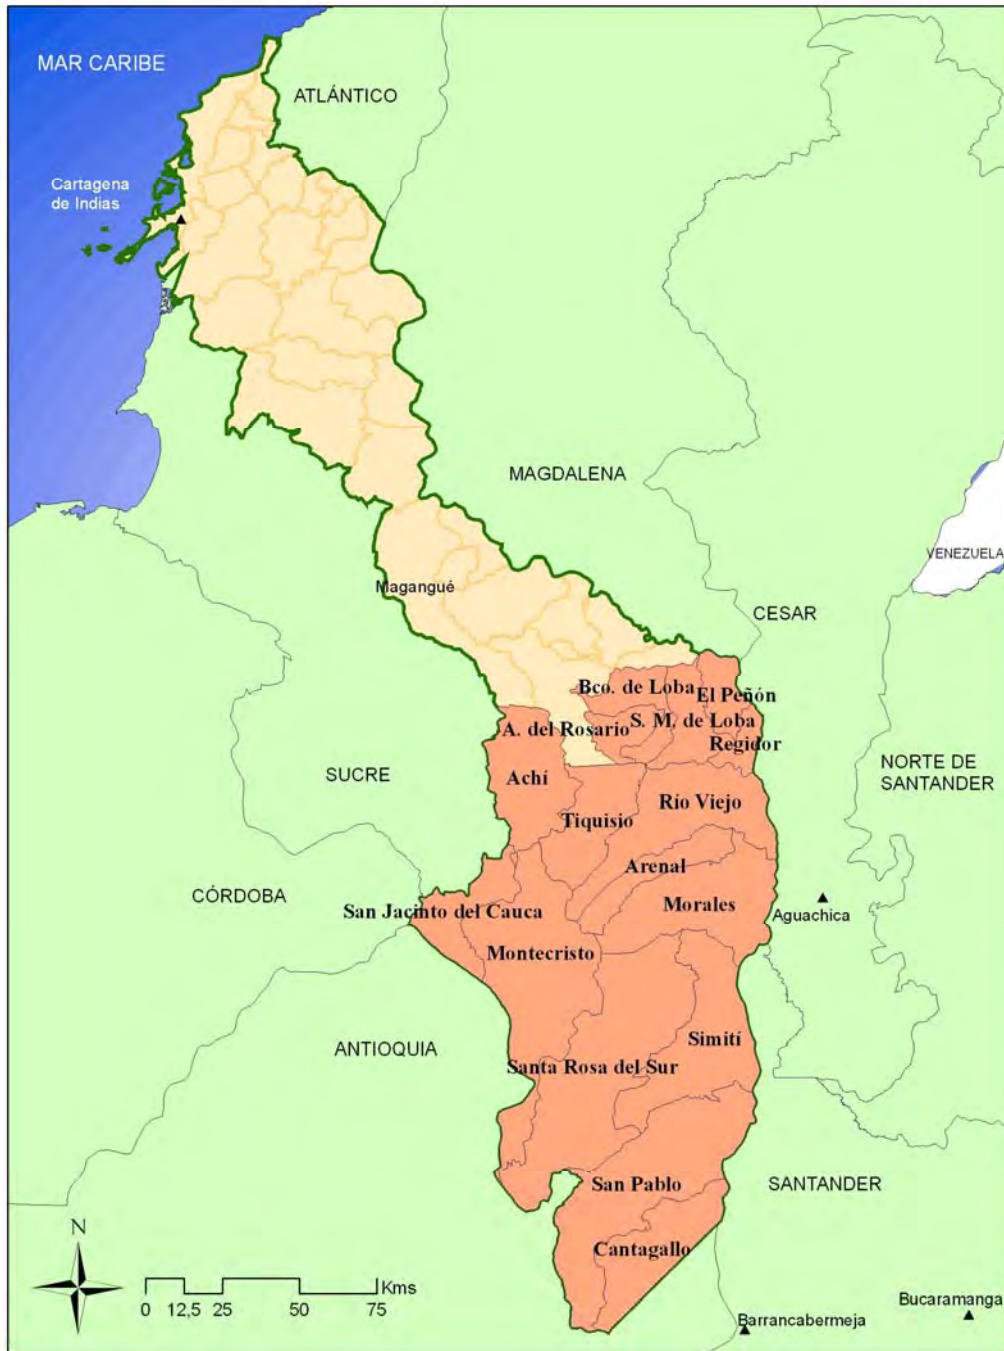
MAR CARIBE
ATLÁNTICO
Cartagena de Indias
MAGDALENA
VENEZUELA
Magangué
CESAR
Bco. de Loba
El Peñón
A. del Rosario
S. M. de Loba
Regidor
SUCRE
NORTE DE SANTANDER
Achí
Río Viejo
Tiquisio
Arenal
CÓRDOBA
Morales
San Jacinto del Cauca
Aguachica
Montecristo
ANTIOQUIA
Simití
Santa Rosa del Sur
San Pablo
SANTANDER
Cantagallo
N
0 12,5 25 50 75 Kms
Barrancabermeja
Bucaramanga